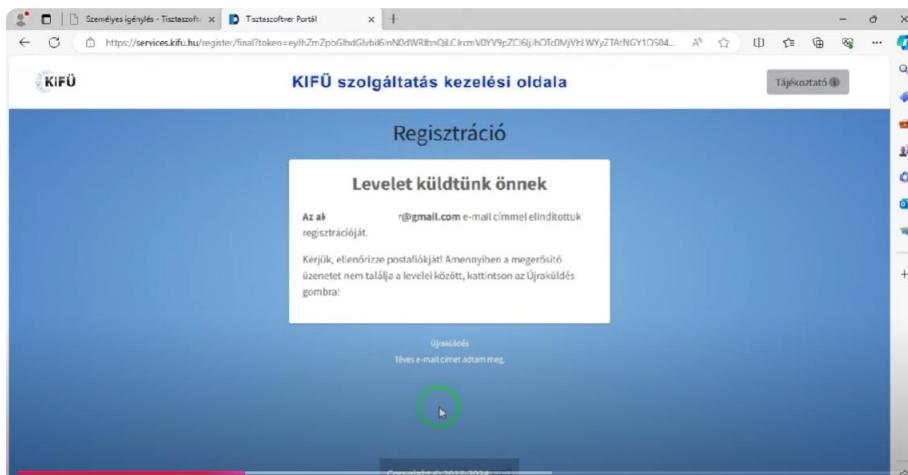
Személyes igénylés - Tisztaszoftv

Tisztaszoftver Portál

https://services.kifu.hu/register/final?token=eyIhZmZpbGlhdGlvbiI6InN0dWRlbnQiLCJrcmV0YV9pZCI6IjhOTc0MjVhLWYyZTAtNGY1OS04...

KIFÜ

KIFÜ szolgáltatás kezelési oldala

Tájékoztató

Regisztráció

Levelet küldtünk önnek

Az al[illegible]r@gmail.com e-mail címmel elindítottuk regisztrációját.

Kérjük, ellenőrizze postafiókját! Amennyiben a megerősítő üzenetet nem találja a levelei között, kattintson az Újraküldés gombra!

Újraküldés

Téves e-mail címet adtam meg.

Copyright © 2017-2024 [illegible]